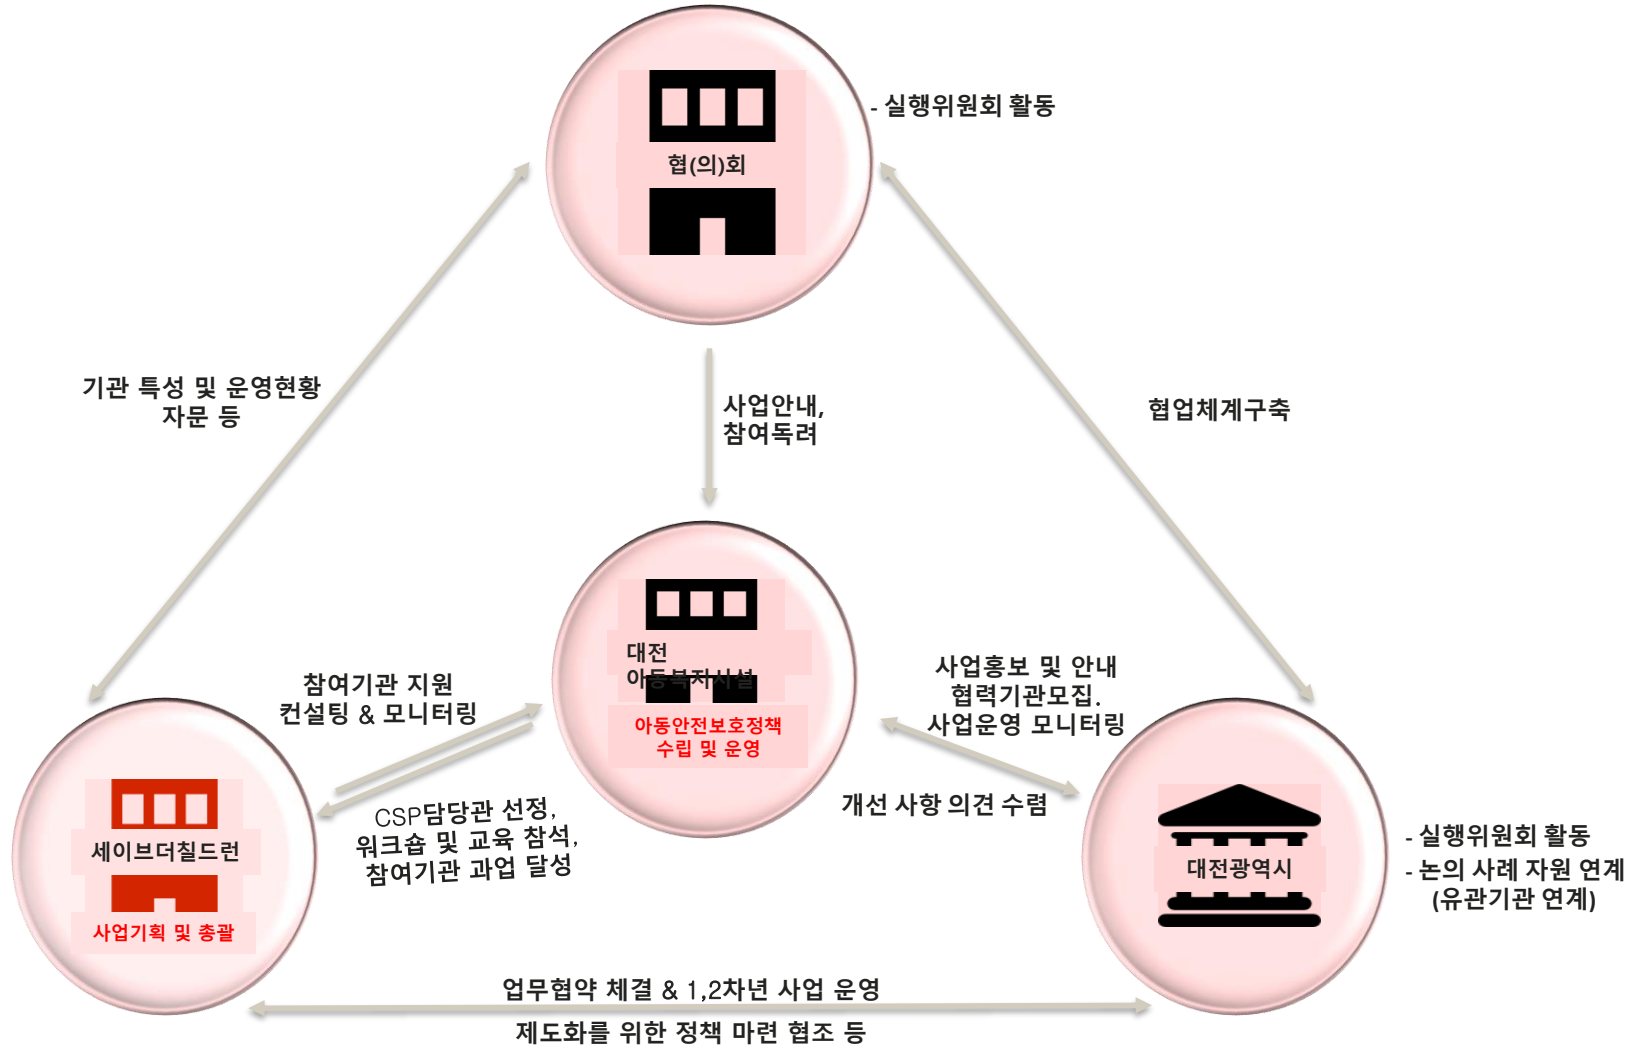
협(의)회

- 실행위원회 활동

기관 특성 및 운영현황 자문 등

사업안내, 참여독려

협업체계구축

대전 아동복지시설

아동안전보호정책 수립 및 운영

참여기관 지원 컨설팅 & 모니터링

사업홍보 및 안내 협력기관모집. 사업운영 모니터링

CSP담당관 선정, 워크숍 및 교육 참석, 참여기관 과업 달성

개선 사항 의견 수렴

세이브더칠드런

사업기획 및 총괄

대전광역시

- 실행위원회 활동
- 논의 사례 자원 연계 (유관기관 연계)

업무협약 체결 & 1,2차년 사업 운영

제도화를 위한 정책 마련 협조 등